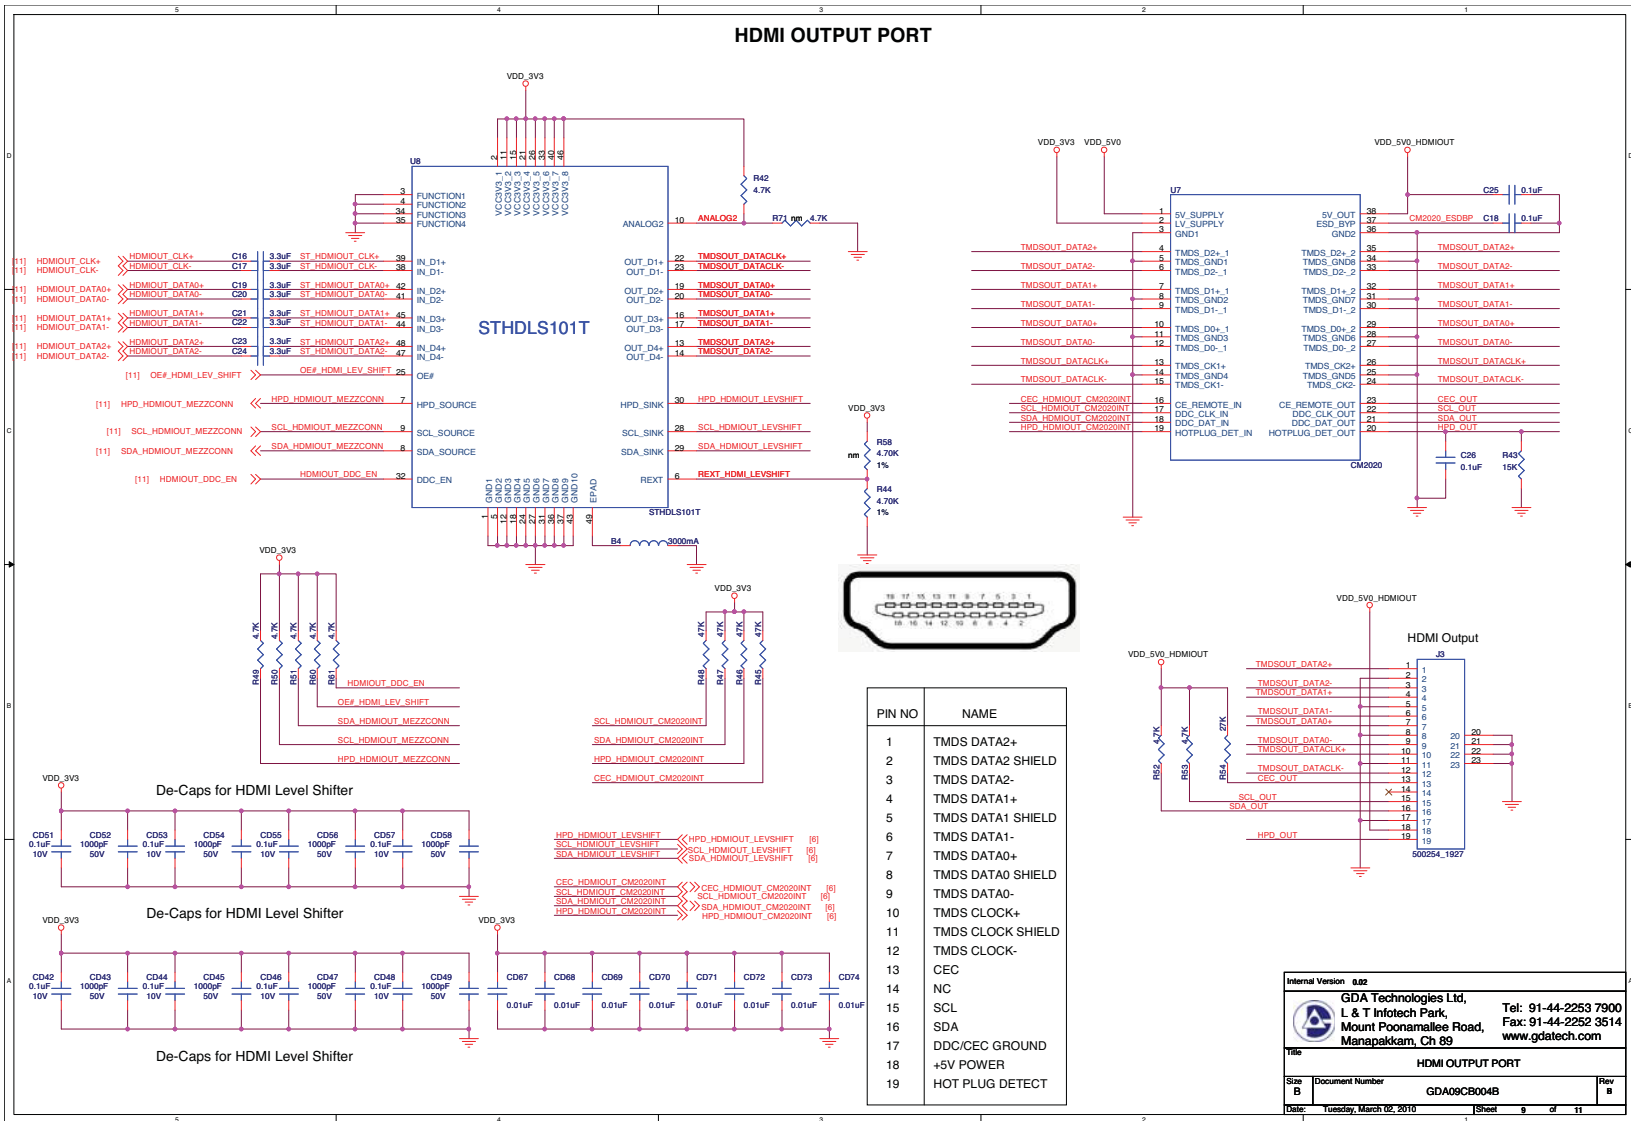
5 4 3 2 1

HDMI OUTPUT PORT

VDD_3V3

U8

STHDLS101T

FUNCTION1
FUNCTION2
FUNCTION3
FUNCTION4

VCC3V3_1 VCC3V3_2 VCC3V3_3 VCC3V3_4 VCC3V3_5 VCC3V3_6 VCC3V3_7 VCC3V3_8

ANALOG2 10 ANALOG2

R42 4.7K

R71 nm 4.7K

[11] HDMIOUT_CLK+ HDMIOUT_CLK+ C16 3.3uF ST_HDMIOUT_CLK+ 39 IN_D1+
[11] HDMIOUT_CLK- HDMIOUT_CLK- C17 3.3uF ST_HDMIOUT_CLK- 38 IN_D1-
[11] HDMIOUT_DATA0+ HDMIOUT_DATA0+ C19 3.3uF ST_HDMIOUT_DATA0+ 42 IN_D2+
[11] HDMIOUT_DATA0- HDMIOUT_DATA0- C20 3.3uF ST_HDMIOUT_DATA0- 41 IN_D2-
[11] HDMIOUT_DATA1+ HDMIOUT_DATA1+ C21 3.3uF ST_HDMIOUT_DATA1+ 45 IN_D3+
[11] HDMIOUT_DATA1- HDMIOUT_DATA1- C22 3.3uF ST_HDMIOUT_DATA1- 44 IN_D3-
[11] HDMIOUT_DATA2+ HDMIOUT_DATA2+ C23 3.3uF ST_HDMIOUT_DATA2+ 48 IN_D4+
[11] HDMIOUT_DATA2- HDMIOUT_DATA2- C24 3.3uF ST_HDMIOUT_DATA2- 47 IN_D4-
[11] OE#_HDMI_LEV_SHIFT OE#_HDMI_LEV_SHIFT 25 OE#
[11] HPD_HDMIOUT_MEZZCONN HPD_HDMIOUT_MEZZCONN 7 HPD_SOURCE
[11] SCL_HDMIOUT_MEZZCONN SCL_HDMIOUT_MEZZCONN 9 SCL_SOURCE
[11] SDA_HDMIOUT_MEZZCONN SDA_HDMIOUT_MEZZCONN 8 SDA_SOURCE
[11] HDMIOUT_DDC_EN HDMIOUT_DDC_EN 32 DDC_EN

OUT_D1+ 22 TMDSOUT_DATACLK+
OUT_D1- 23 TMDSOUT_DATACLK-
OUT_D2+ 19 TMDSOUT_DATA0+
OUT_D2- 20 TMDSOUT_DATA0-
OUT_D3+ 16 TMDSOUT_DATA1+
OUT_D3- 17 TMDSOUT_DATA1-
OUT_D4+ 13 TMDSOUT_DATA2+
OUT_D4- 14 TMDSOUT_DATA2-
HPD_SINK 30 HPD_HDMIOUT_LEVSHIFT
SCL_SINK 28 SCL_HDMIOUT_LEVSHIFT
SDA_SINK 29 SDA_HDMIOUT_LEVSHIFT
REXT 6 REXT_HDMI_LEVSHIFT

GND1 GND2 GND3 GND4 GND5 GND6 GND7 GND8 GND9 GND10 EPAD

B4 3000mA

VDD_3V3
R58 nm 4.70K 1%
R44 4.70K 1%

VDD_3V3 VDD_5V0 VDD_5V0_HDMIOUT

U7
CM2020

5V_SUPPLY LV_SUPPLY GND1
5V_OUT ESD_BYP GND2
C25 0.1uF
CM2020_ESDBP C18 0.1uF

TMDSOUT_DATA2+ 4 TMDS_D2+_1 TMDS_D2+_2 35 TMDSOUT_DATA2+
5 TMDS_GND1 TMDS_GND8 34
TMDSOUT_DATA2- 6 TMDS_D2-_1 TMDS_D2-_2 33 TMDSOUT_DATA2-
TMDSOUT_DATA1+ 7 TMDS_D1+_1 TMDS_D1+_2 32 TMDSOUT_DATA1+
8 TMDS_GND2 TMDS_GND7 31
TMDSOUT_DATA1- 9 TMDS_D1-_1 TMDS_D1-_2 30 TMDSOUT_DATA1-
TMDSOUT_DATA0+ 10 TMDS_D0+_1 TMDS_D0+_2 29 TMDSOUT_DATA0+
11 TMDS_GND3 TMDS_GND6 28
TMDSOUT_DATA0- 12 TMDS_D0-_1 TMDS_D0-_2 27 TMDSOUT_DATA0-
TMDSOUT_DATACLK+ 13 TMDS_CK1+ TMDS_CK2+ 26 TMDSOUT_DATACLK+
14 TMDS_GND4 TMDS_GND5 25
TMDSOUT_DATACLK- 15 TMDS_CK1- TMDS_CK2- 24 TMDSOUT_DATACLK-
CEC_HDMIOUT_CM2020INT 16 CE_REMOTE_IN CE_REMOTE_OUT 23 CEC_OUT
SCL_HDMIOUT_CM2020INT 17 DDC_CLK_IN DDC_CLK_OUT 22 SCL_OUT
SDA_HDMIOUT_CM2020INT 18 DDC_DAT_IN DDC_DAT_OUT 21 SDA_OUT
HPD_HDMIOUT_CM2020INT 19 HOTPLUG_DET_IN HOTPLUG_DET_OUT 20 HPD_OUT

C26 0.1uF
R43 15K

VDD_3V3
R49 4.7K R50 4.7K R51 4.7K R60 4.7K R61 4.7K
HDMIOUT_DDC_EN
OE#_HDMI_LEV_SHIFT
SDA_HDMIOUT_MEZZCONN
SCL_HDMIOUT_MEZZCONN
HPD_HDMIOUT_MEZZCONN

19 17 15 13 11 9 7 5 3 1
18 16 14 12 10 8 6 4 2

VDD_3V3
R48 47K R47 47K R46 47K R45 47K
SCL_HDMIOUT_CM2020INT
SDA_HDMIOUT_CM2020INT
HPD_HDMIOUT_CM2020INT
CEC_HDMIOUT_CM2020INT

VDD_5V0_HDMIOUT
HDMI Output
J3
VDD_5V0_HDMIOUT
R52 4.7K R53 4.7K R54 27K
TMDSOUT_DATA2+ 1
2
TMDSOUT_DATA2- 3
TMDSOUT_DATA1+ 4
5
TMDSOUT_DATA1- 6
TMDSOUT_DATA0+ 7
8
TMDSOUT_DATA0- 9
TMDSOUT_DATACLK+ 10
11
TMDSOUT_DATACLK- 12
CEC_OUT 13
14
SCL_OUT 15
SDA_OUT 16
17
18
HPD_OUT 19
20 21 22 23
500254_1927

De-Caps for HDMI Level Shifter

VDD_3V3
CD51 0.1uF 10V
CD52 1000pF 50V
CD53 0.1uF 10V
CD54 1000pF 50V
CD55 0.1uF 10V
CD56 1000pF 50V
CD57 0.1uF 10V
CD58 1000pF 50V

De-Caps for HDMI Level Shifter

VDD_3V3
CD42 0.1uF 10V
CD43 1000pF 50V
CD44 0.1uF 10V
CD45 1000pF 50V
CD46 0.1uF 10V
CD47 1000pF 50V
CD48 0.1uF 10V
CD49 1000pF 50V

De-Caps for HDMI Level Shifter

VDD_3V3
CD67 0.01uF
CD68 0.01uF
CD69 0.01uF
CD70 0.01uF
CD71 0.01uF
CD72 0.01uF
CD73 0.01uF
CD74 0.01uF

HPD_HDMIOUT_LEVSHIFT HPD_HDMIOUT_LEVSHIFT [6]
SCL_HDMIOUT_LEVSHIFT SCL_HDMIOUT_LEVSHIFT [6]
SDA_HDMIOUT_LEVSHIFT SDA_HDMIOUT_LEVSHIFT [6]
CEC_HDMIOUT_CM2020INT CEC_HDMIOUT_CM2020INT [6]
SCL_HDMIOUT_CM2020INT SCL_HDMIOUT_CM2020INT [6]
SDA_HDMIOUT_CM2020INT SDA_HDMIOUT_CM2020INT [6]
HPD_HDMIOUT_CM2020INT HPD_HDMIOUT_CM2020INT [6]

| PIN NO | NAME |
|---|---|
| 1 | TMDS DATA2+ |
| 2 | TMDS DATA2 SHIELD |
| 3 | TMDS DATA2- |
| 4 | TMDS DATA1+ |
| 5 | TMDS DATA1 SHIELD |
| 6 | TMDS DATA1- |
| 7 | TMDS DATA0+ |
| 8 | TMDS DATA0 SHIELD |
| 9 | TMDS DATA0- |
| 10 | TMDS CLOCK+ |
| 11 | TMDS CLOCK SHIELD |
| 12 | TMDS CLOCK- |
| 13 | CEC |
| 14 | NC |
| 15 | SCL |
| 16 | SDA |
| 17 | DDC/CEC GROUND |
| 18 | +5V POWER |
| 19 | HOT PLUG DETECT |

Internal Version 0.02
GDA Technologies Ltd,
L & T Infotech Park,
Mount Poonamallee Road,
Manapakkam, Ch 89
Tel: 91-44-2253 7900
Fax: 91-44-2252 3514
www.gdatech.com
Title
HDMI OUTPUT PORT
Size B Document Number GDA09CB004B Rev B
Date: Tuesday, March 02, 2010 Sheet 9 of 11